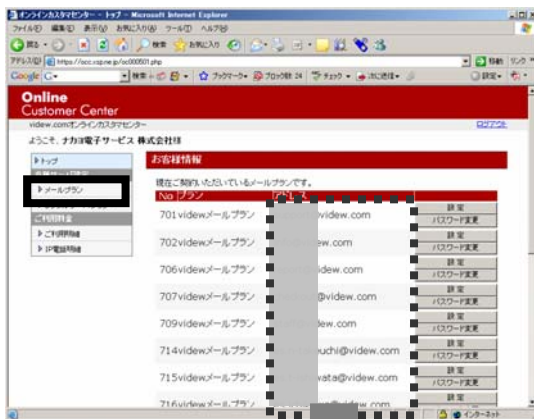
オンラインカスタマセンター - トップ - Microsoft Internet Explorer
ファイル(F) 編集(E) 表示(V) お気に入り(A) ツール(T) ヘルプ(H)
戻る 検索 お気に入り
アドレス(D) https://occ.vspne.jp/oc000501.php
移動 リンク
Google G- 検索 ブックマーク ブロック数 24 チェック 次に送信 設定

Online
Customer Center
videw.comオンラインカスタマセンター
ログアウト
ようこそ、ナカヨ電子サービス 株式会社様

▶トップ
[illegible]
▶メールプラン
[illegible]
ご利用料金
▶ご利用明細
▶IP電話明細

お客様情報
現在ご契約いただいているメールプランです。

| No | プラン | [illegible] | |
|---|---|---|---|
| 701 | videwメールプラン | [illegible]videw.com | 設定 パスワード変更 |
| 702 | videwメールプラン | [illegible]ew.com | 設定 パスワード変更 |
| 706 | videwメールプラン | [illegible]idew.com | 設定 パスワード変更 |
| 707 | videwメールプラン | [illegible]@videw.com | 設定 パスワード変更 |
| 709 | videwメールプラン | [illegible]lew.com | 設定 パスワード変更 |
| 714 | videwメールプラン | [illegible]uchi@videw.com | 設定 パスワード変更 |
| 715 | videwメールプラン | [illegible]wata@videw.com | 設定 パスワード変更 |
| 716 | videwメールプラン | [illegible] | |

インターネット